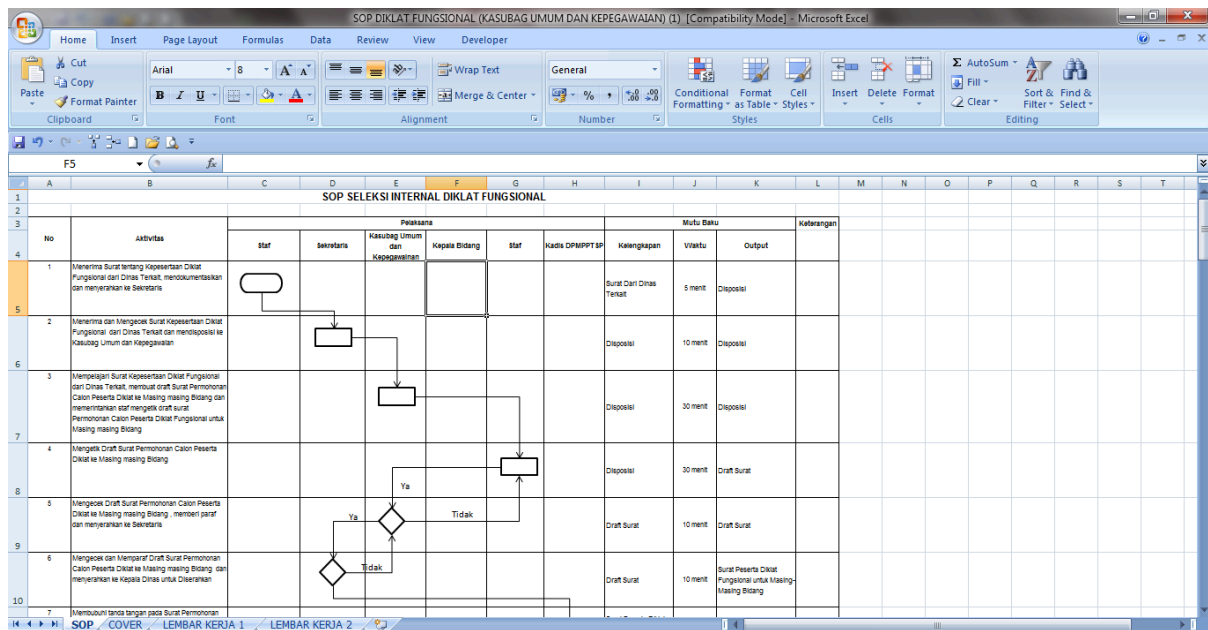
SOP DIKLAT FUNGSIONAL (KASUBAG UMUM DAN KEPEGAWAIAN) (1) [Compatibility Mode] - Microsoft Excel

Home Insert Page Layout Formulas Data Review View Developer

Paste Cut Copy Format Painter Clipboard

Arial 8 Font

Wrap Text Merge & Center Alignment

General Number

Conditional Formatting Format as Table Cell Styles Styles

Insert Delete Format Cells

AutoSum Fill Clear Sort & Filter Find & Select Editing

F5 $f_x$

SOP SELEKSI INTERNAL DIKLAT FUNGSIONAL

| No | Aktivitas | Pelaksana: Staf | Sekretaris | Kasubag Umum dan Kepegawaian | Kepala Bidang | Staf | Kadis DPMPPTSP | Mutu Baku: Kelengkapan | Waktu | Output | Keterangan |
|---|---|---|---|---|---|---|---|---|---|---|---|
| 1 | Menerima Surat tentang Kepesertaan Diklat Fungsional dari Dinas Terkait, mendokumentasikan dan menyerahkan ke Sekretaris | | | | | | | Surat Dari Dinas Terkait | 5 menit | Disposisi | |
| 2 | Menerima dan Mengecek Surat Kepesertaan Diklat Fungsional dari Dinas Terkait dan mendisposisi ke Kasubag Umum dan Kepegawaian | | | | | | | Disposisi | 10 menit | Disposisi | |
| 3 | Mempelajari Surat Kepesertaan Diklat Fungsional dari Dinas Terkait, membuat draft Surat Permohonan Calon Peserta Diklat ke Masing masing Bidang dan memerintahkan staf mengetik draft surat Permohonan Calon Peserta Diklat Fungsional untuk Masing masing Bidang | | | | | | | Disposisi | 30 menit | Disposisi | |
| 4 | Mengetik Draft Surat Permohonan Calon Peserta Diklat ke Masing masing Bidang | | | | | | | Disposisi | 30 menit | Draft Surat | |
| 5 | Mengecek Draft Surat Permohonan Calon Peserta Diklat ke Masing masing Bidang , memberi paraf dan menyerahkan ke Sekretaris | | | | | | | Draft Surat | 10 menit | Draft Surat | |
| 6 | Mengecek dan Memparaf Draft Surat Permohonan Calon Peserta Diklat ke Masing masing Bidang dan menyerahkan ke Kepala Dinas untuk Diserahkan | | | | | | | Draft Surat | 10 menit | Surat Peserta Diklat Fungsional untuk Masing-Masing Bidang | |
| 7 | Membubuhi tanda tangan pada Surat Permohonan | | | | | | | | | | |

Ya
Ya
Tidak
Tidak

SOP COVER LEMBAR KERJA 1 LEMBAR KERJA 2